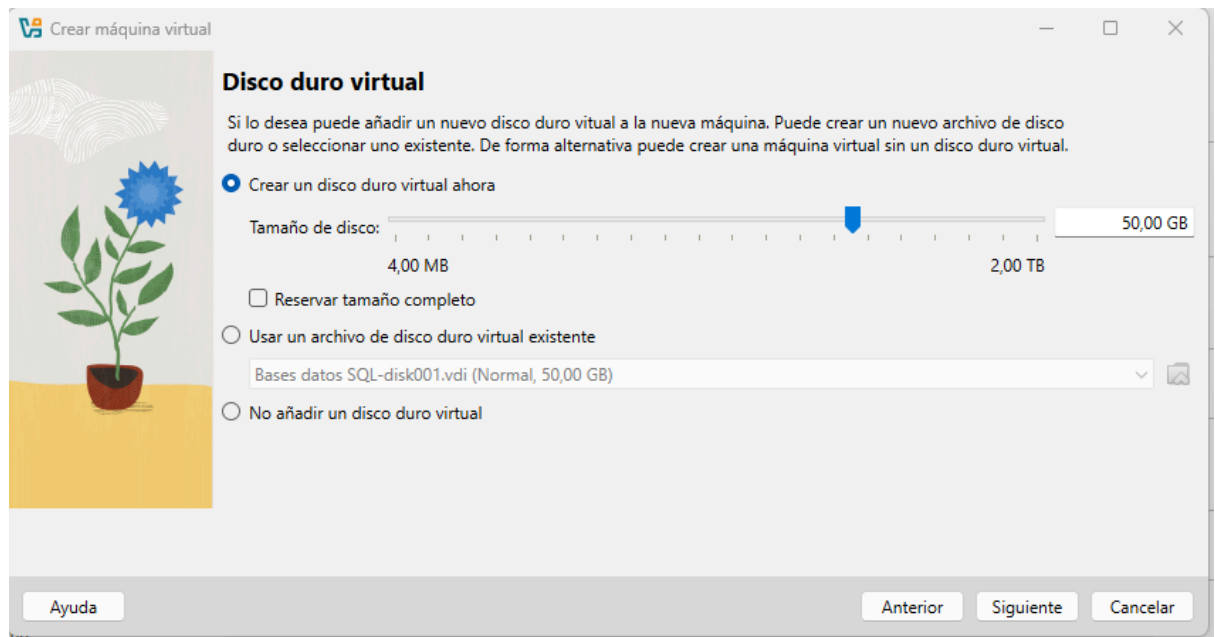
Crear máquina virtual

Disco duro virtual

Si lo desea puede añadir un nuevo disco duro vitual a la nueva máquina. Puede crear un nuevo archivo de disco duro o seleccionar uno existente. De forma alternativa puede crear una máquina virtual sin un disco duro virtual.

Crear un disco duro virtual ahora

Tamaño de disco:

50,00 GB

4,00 MB

2,00 TB

Reservar tamaño completo

Usar un archivo de disco duro virtual existente

Bases datos SQL-disk001.vdi (Normal, 50,00 GB)

No añadir un disco duro virtual

Ayuda

Anterior

Siguiente

Cancelar